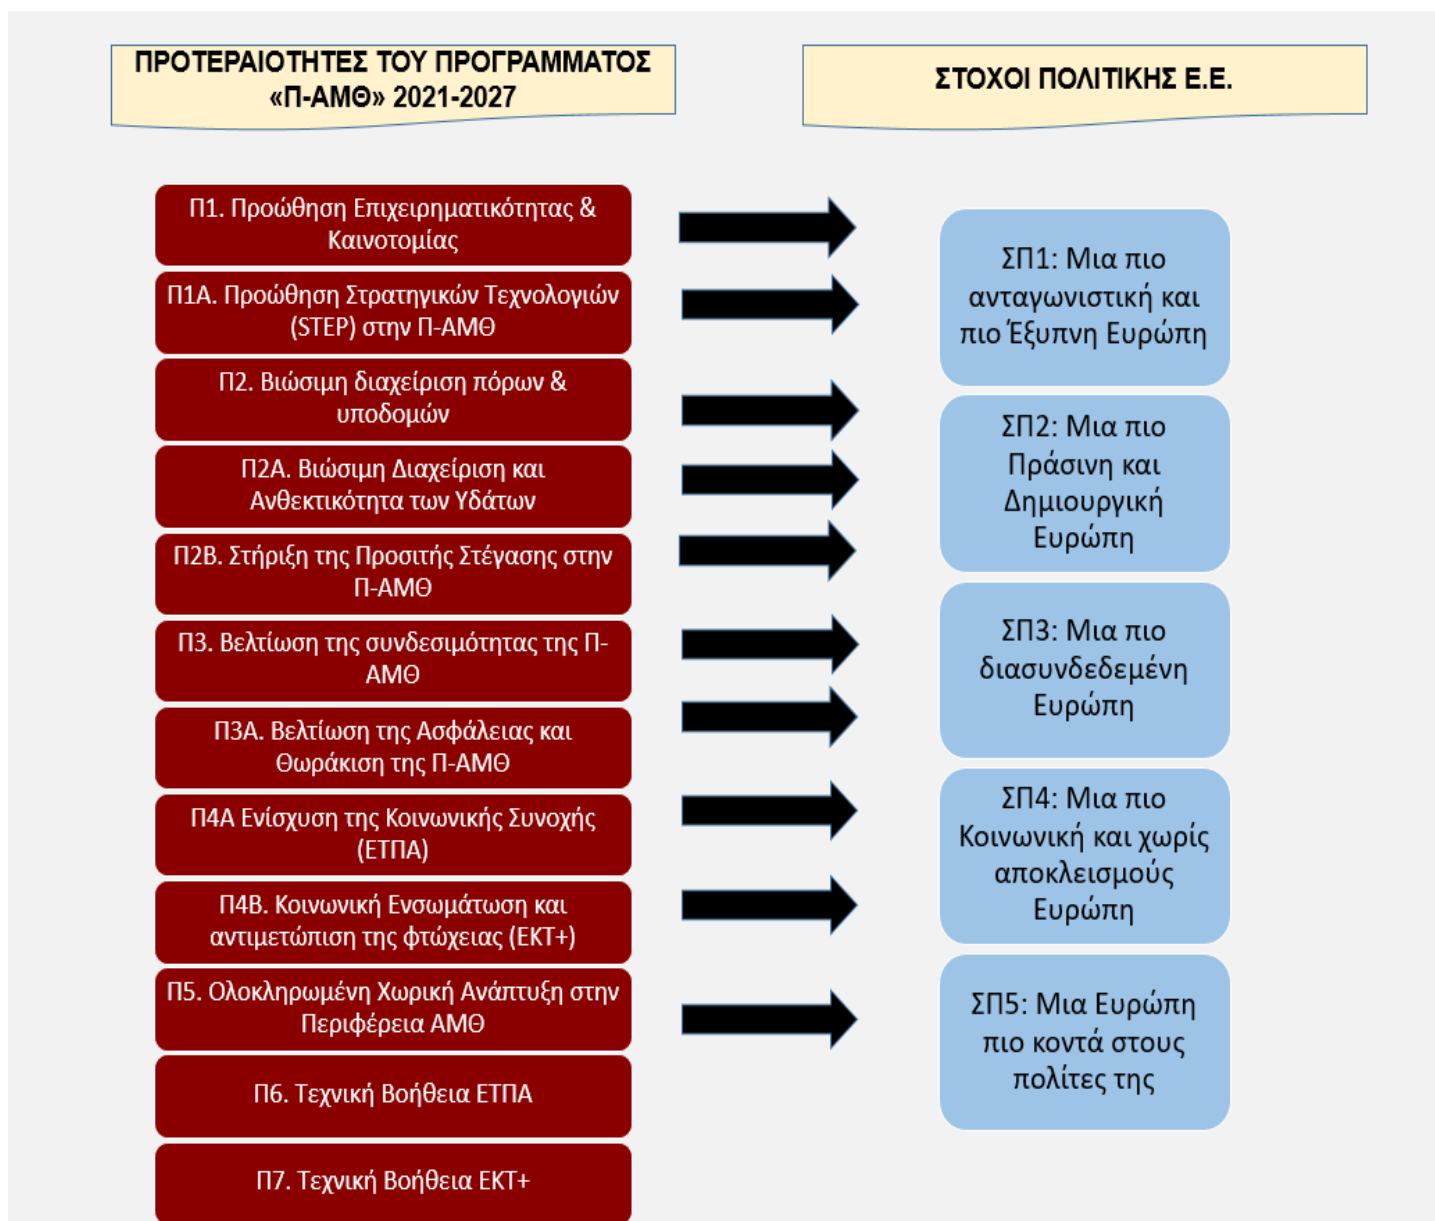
ΠΡΟΤΕΡΑΙΟΤΗΤΕΣ ΤΟΥ ΠΡΟΓΡΑΜΜΑΤΟΣ «Π-ΑΜΘ» 2021-2027

ΣΤΟΧΟΙ ΠΟΛΙΤΙΚΗΣ Ε.Ε.

Π1. Προώθηση Επιχειρηματικότητας & Καινοτομίας

Π1Α. Προώθηση Στρατηγικών Τεχνολογιών (STEP) στην Π-ΑΜΘ

Π2. Βιώσιμη διαχείριση πόρων & υποδομών

Π2Α. Βιώσιμη Διαχείριση και Ανθεκτικότητα των Υδάτων

Π2Β. Στήριξη της Προσιτής Στέγασης στην Π-ΑΜΘ

Π3. Βελτίωση της συνδεσιμότητας της Π-ΑΜΘ

Π3Α. Βελτίωση της Ασφάλειας και Θωράκιση της Π-ΑΜΘ

Π4Α Ενίσχυση της Κοινωνικής Συνοχής (ΕΤΠΑ)

Π4Β. Κοινωνική Ενσωμάτωση και αντιμετώπιση της φτώχειας (ΕΚΤ+)

Π5. Ολοκληρωμένη Χωρική Ανάπτυξη στην Περιφέρεια ΑΜΘ

Π6. Τεχνική Βοήθεια ΕΤΠΑ

Π7. Τεχνική Βοήθεια ΕΚΤ+

ΣΠ1: Μια πιο ανταγωνιστική και πιο Έξυπνη Ευρώπη

ΣΠ2: Μια πιο Πράσινη και Δημιουργική Ευρώπη

ΣΠ3: Μια πιο διασυνδεδεμένη Ευρώπη

ΣΠ4: Μια πιο Κοινωνική και χωρίς αποκλεισμούς Ευρώπη

ΣΠ5: Μια Ευρώπη πιο κοντά στους πολίτες της